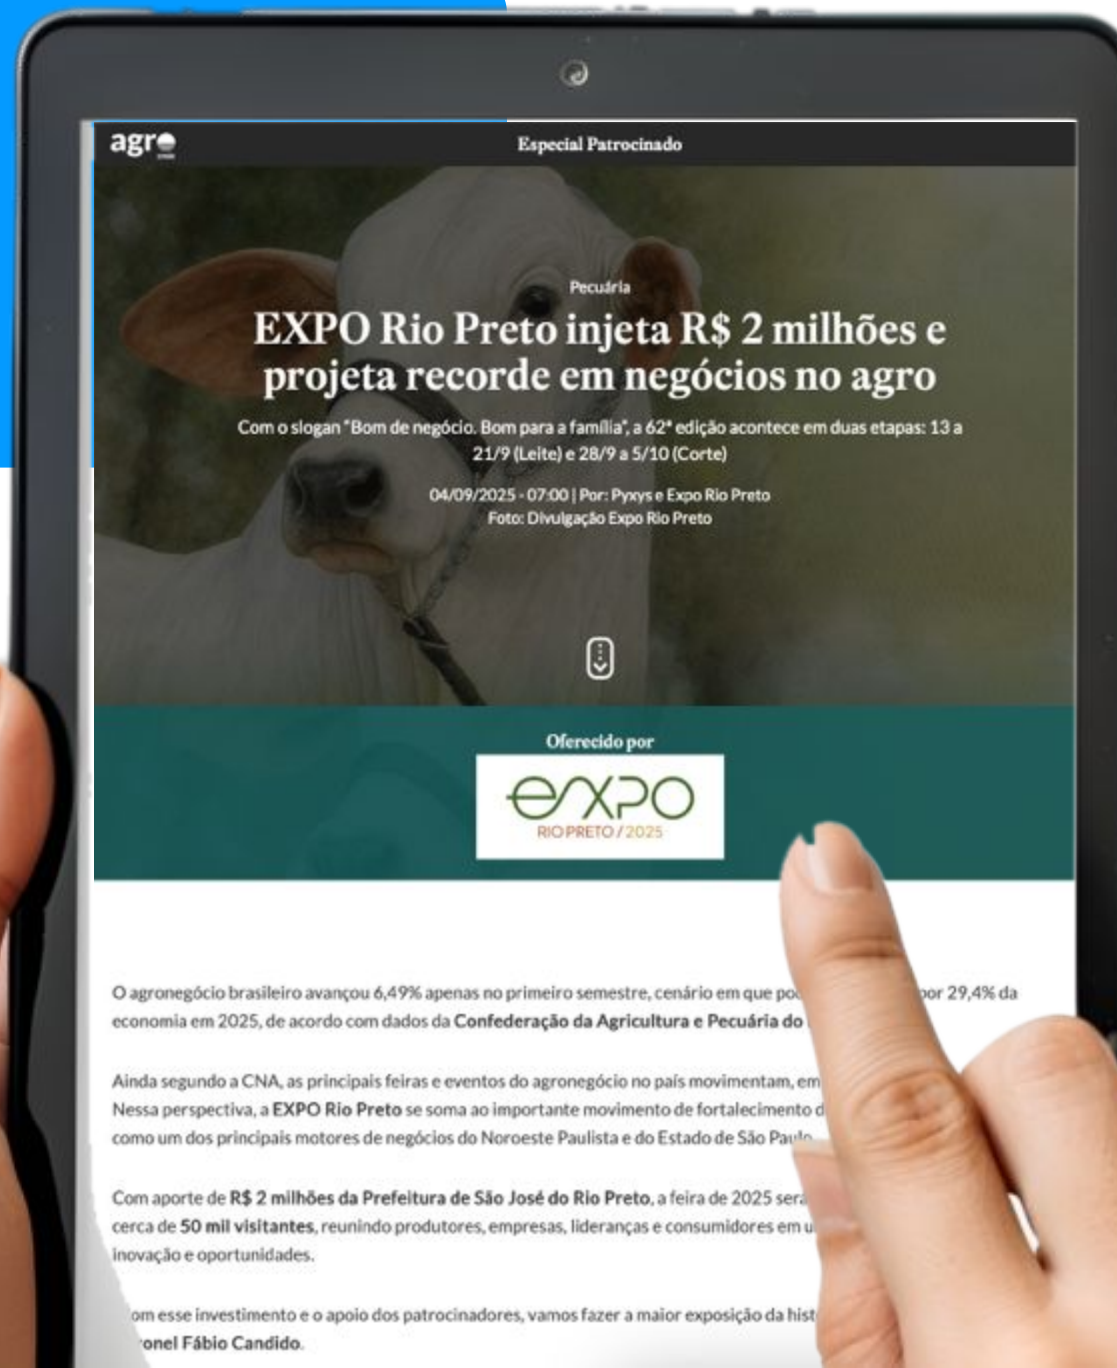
agro

Especial Patrocinado

Pecuária

EXPO Rio Preto injeta R$ 2 milhões e projeta recorde em negócios no agro

Com o slogan "Bom de negócio. Bom para a família", a 62ª edição acontece em duas etapas: 13 a 21/9 (Leite) e 28/9 a 5/10 (Corte)

04/09/2025 - 07:00 | Por: Pyxys e Expo Rio Preto
Foto: Divulgação Expo Rio Preto

Oferecido por

EXPO
RIO PRETO / 2025

O agronegócio brasileiro avançou 6,49% apenas no primeiro semestre, cenário em que po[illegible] por 29,4% da economia em 2025, de acordo com dados da Confederação da Agricultura e Pecuária do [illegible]

Ainda segundo a CNA, as principais feiras e eventos do agronegócio no país movimentam, em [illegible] Nessa perspectiva, a EXPO Rio Preto se soma ao importante movimento de fortalecimento d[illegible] como um dos principais motores de negócios do Noroeste Paulista e do Estado de São Pa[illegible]

Com aporte de R$ 2 milhões da Prefeitura de São José do Rio Preto, a feira de 2025 ser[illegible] cerca de 50 mil visitantes, reunindo produtores, empresas, lideranças e consumidores em u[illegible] inovação e oportunidades.

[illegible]om esse investimento e o apoio dos patrocinadores, vamos fazer a maior exposição da hist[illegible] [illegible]onel Fábio Candido.